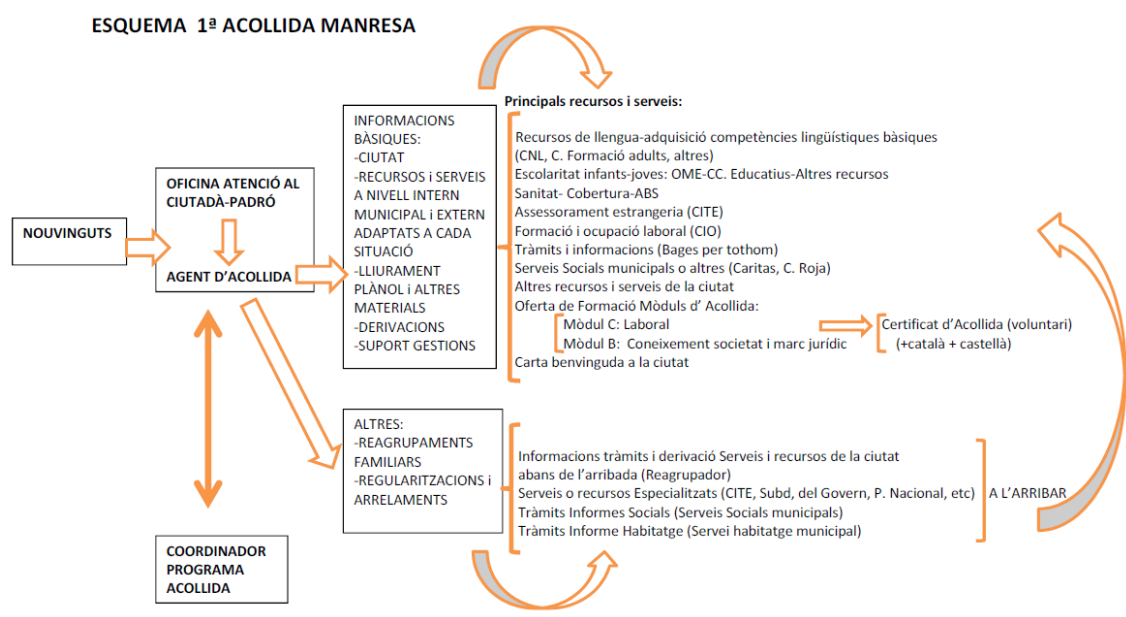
ESQUEMA 1ª ACOLLIDA MANRESA

NOUVINGUTS

OFICINA ATENCIÓ AL CIUTADÀ-PADRÓ

AGENT D'ACOLLIDA

COORDINADOR PROGRAMA ACOLLIDA

INFORMACIONS BÀSIQUES:
-CIUTAT
-RECURSOS i SERVEIS A NIVELL INTERN MUNICIPAL i EXTERN ADAPTATS A CADA SITUACIÓ
-LLIURAMENT PLÀNOL i ALTRES MATERIALS
-DERIVACIONS
-SUPORT GESTIONS

Principals recursos i serveis:
Recursos de llengua-adquisició competències lingüístiques bàsiques (CNL, C. Formació adults, altres)
Escolaritat infants-joves: OME-CC. Educatius-Altres recursos
Sanitat- Cobertura-ABS
Assessorament estrangeria (CITE)
Formació i ocupació laboral (CIO)
Tràmits i informacions (Bages per tothom)
Serveis Socials municipals o altres (Caritas, C. Roja)
Altres recursos i serveis de la ciutat
Oferta de Formació Mòduls d' Acollida:
Mòdul C: Laboral
Mòdul B: Coneixement societat i marc jurídic
Carta benvinguda a la ciutat

Certificat d'Acollida (voluntari) (+català + castellà)

ALTRES:
-REAGRUPAMENTS FAMILIARS
-REGULARITZACIONS i ARRELAMENTS

Informacions tràmits i derivació Serveis i recursos de la ciutat abans de l'arribada (Reagrupador)
Serveis o recursos Especialitzats (CITE, Subd, del Govern, P. Nacional, etc)
Tràmits Informes Socials (Serveis Socials municipals)
Tràmits Informe Habitatge (Servei habitatge municipal)

A L'ARRIBAR